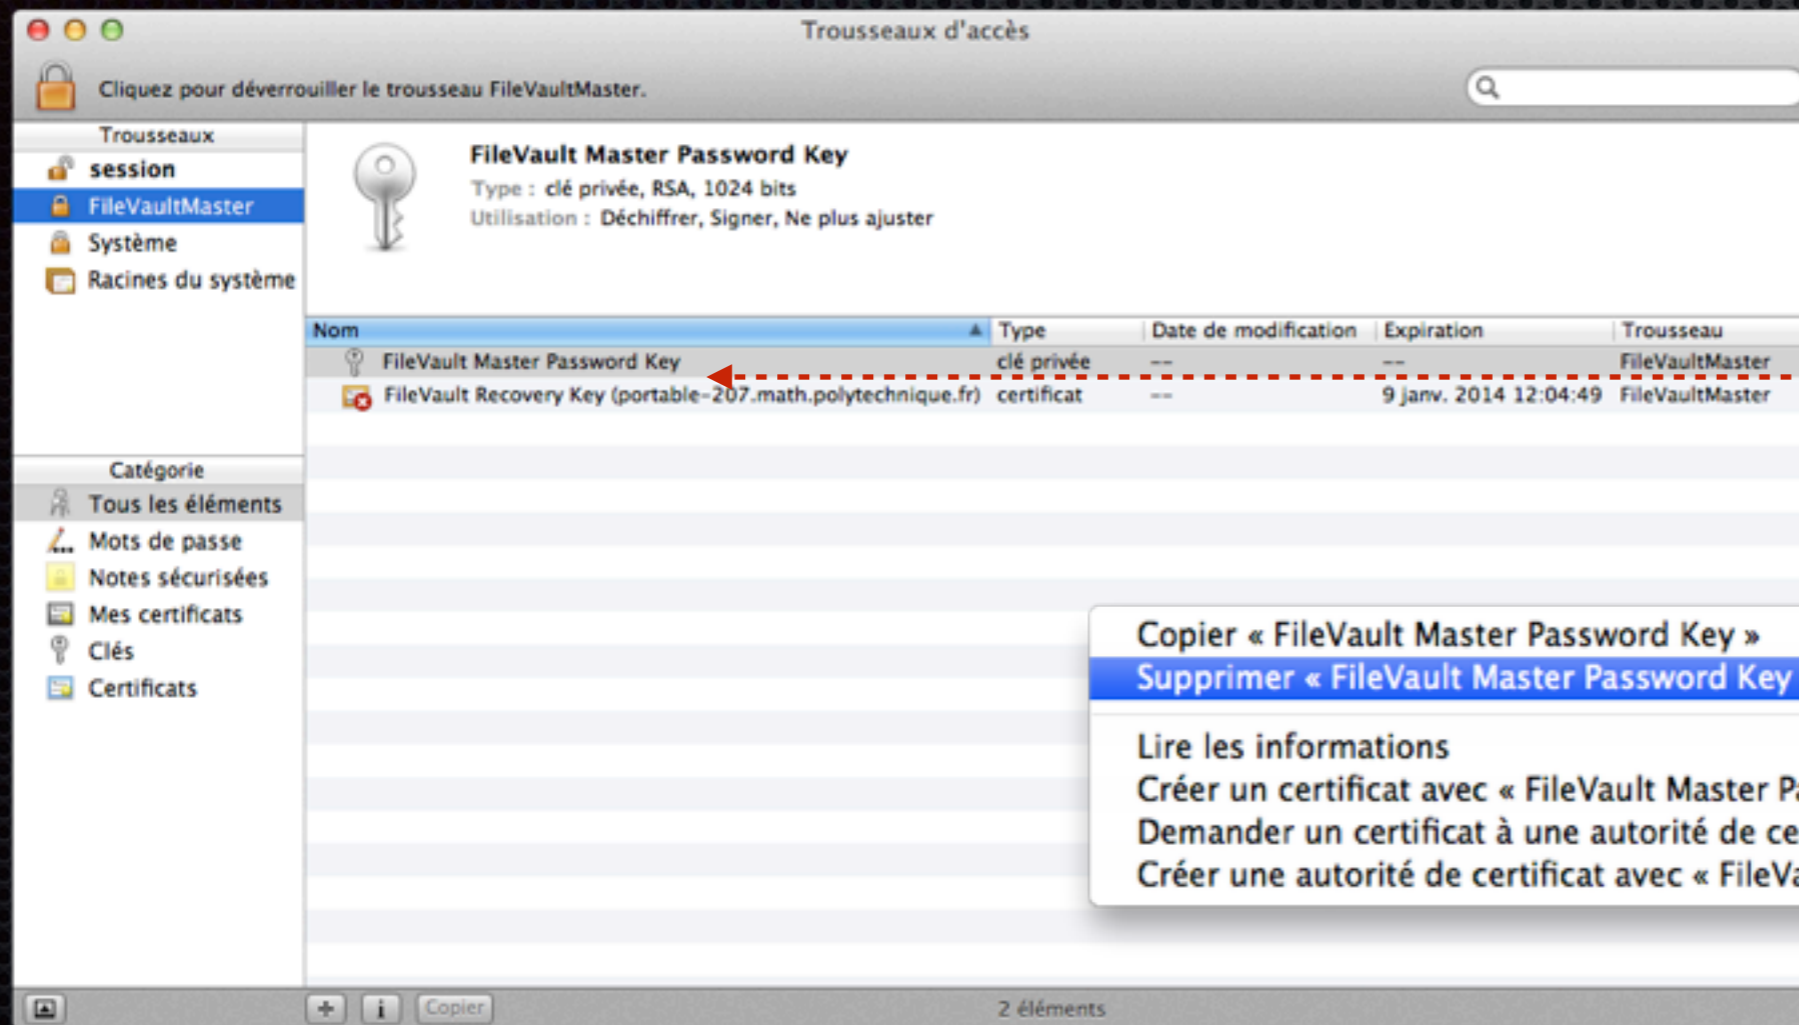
Trousseaux d'accès

Cliquez pour déverrouiller le trousseau FileVaultMaster.

Trousseaux
session
FileVaultMaster
Système
Racines du système

FileVault Master Password Key
Type : clé privée, RSA, 1024 bits
Utilisation : Déchiffrer, Signer, Ne plus ajuster

| Nom | Type | Date de modification | Expiration | Trousseau |
|---|---|---|---|---|
| FileVault Master Password Key | clé privée | -- | -- | FileVaultMaster |
| FileVault Recovery Key (portable-207.math.polytechnique.fr) | certificat | -- | 9 janv. 2014 12:04:49 | FileVaultMaster |

Catégorie
Tous les éléments
Mots de passe
Notes sécurisées
Mes certificats
Clés
Certificats

Copier « FileVault Master Password Key »
Supprimer « FileVault Master Password Key
Lire les informations
Créer un certificat avec « FileVault Master P
Demander un certificat à une autorité de ce
Créer une autorité de certificat avec « FileVa

Copier
2 éléments